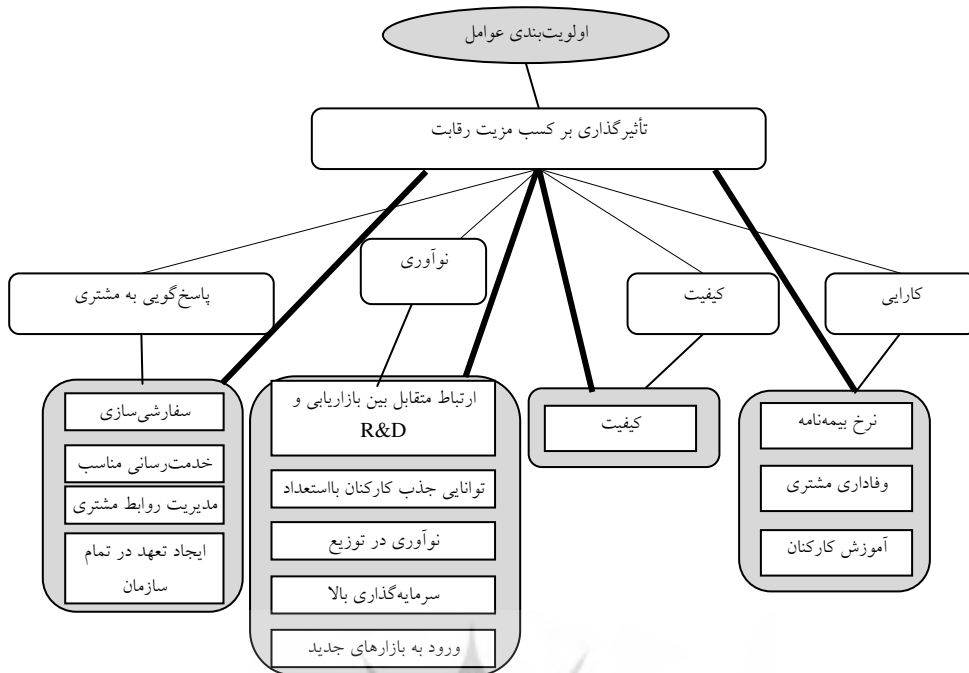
اولویت‌بندی عوامل

تأثیرگذاری بر کسب مزیت رقابت

پاسخ‌گویی به مشتری

نوآوری

کیفیت

کارایی

سفارشی‌سازی

خدمت‌رسانی مناسب

مدیریت روابط مشتری

ایجاد تعهد در تمام سازمان

ارتباط متقابل بین بازاریابی و R&D

توانایی جذب کارکنان بااستعداد

نوآوری در توزیع

سرمایه‌گذاری بالا

ورود به بازارهای جدید

کیفیت

نرخ بیمه‌نامه

وفاداری مشتری

آموزش کارکنان